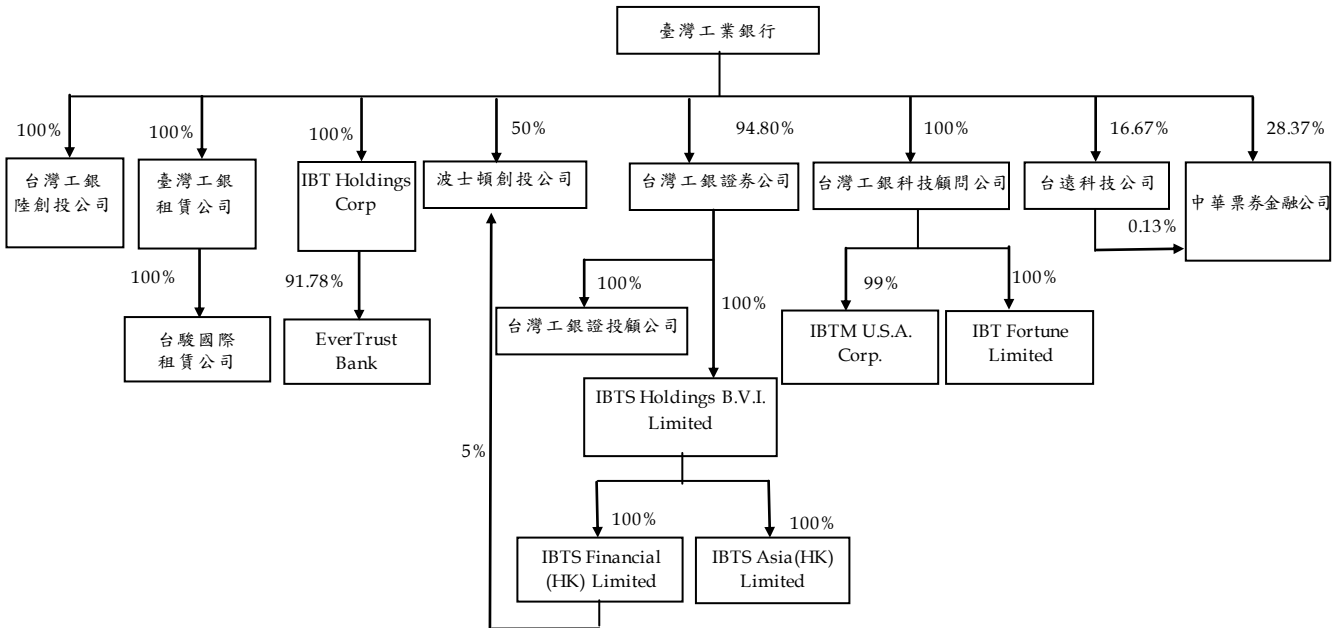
臺灣工業銀行

100%
台灣工銀陸創投公司

100%
臺灣工銀租賃公司

100%
台駿國際租賃公司

100%
IBT Holdings Corp

91.78%
EverTrust Bank

50%
波士頓創投公司

5%

94.80%
台灣工銀證券公司

100%
台灣工銀證投顧公司

100%
IBTS Holdings B.V.I. Limited

100%
IBTS Financial (HK) Limited

100%
IBTS Asia(HK) Limited

100%
台灣工銀科技顧問公司

99%
IBTM U.S.A. Corp.

100%
IBT Fortune Limited

16.67%
台遠科技公司

0.13%

28.37%
中華票券金融公司